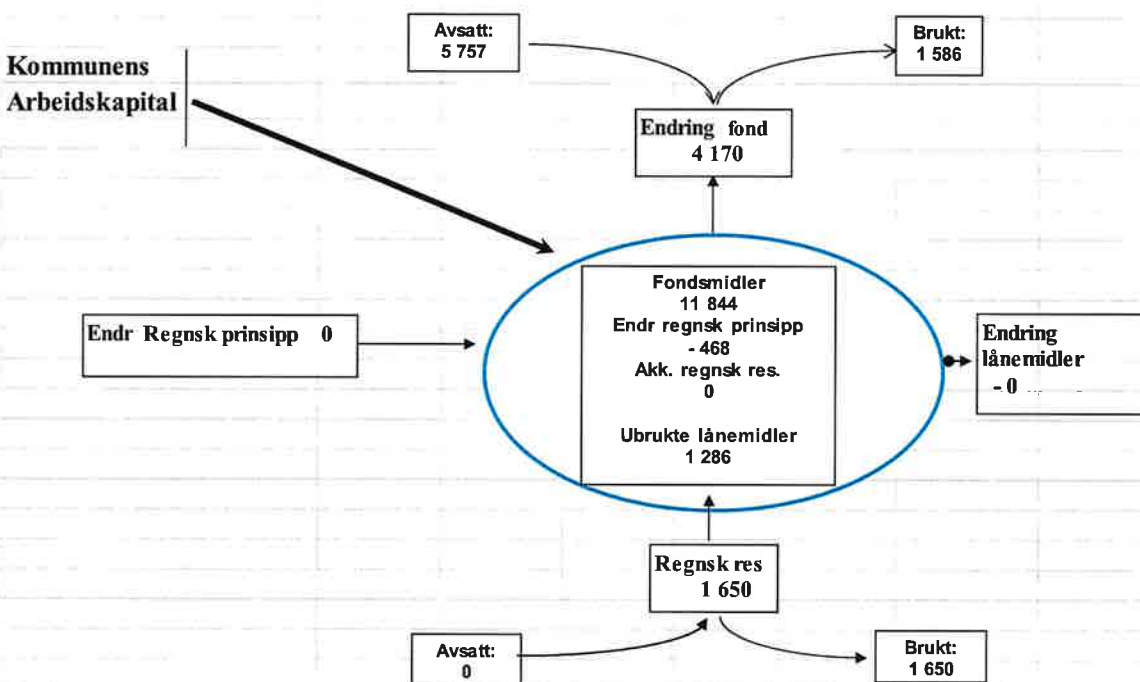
Avsatt:
5 757

Brukt:
1 586

Kommunens Arbeidskapital

Endring fond
4 170

Fondsmidler
11 844
Endr regnsk prinsipp
- 468
Akk. regnsk res.
0

Ubrukte lånemidler
1 286

Endr Regnsk prinsipp 0

Endring lånemidler
- 0

Regnsk res
1 650

Avsatt:
0

Brukt:
1 650